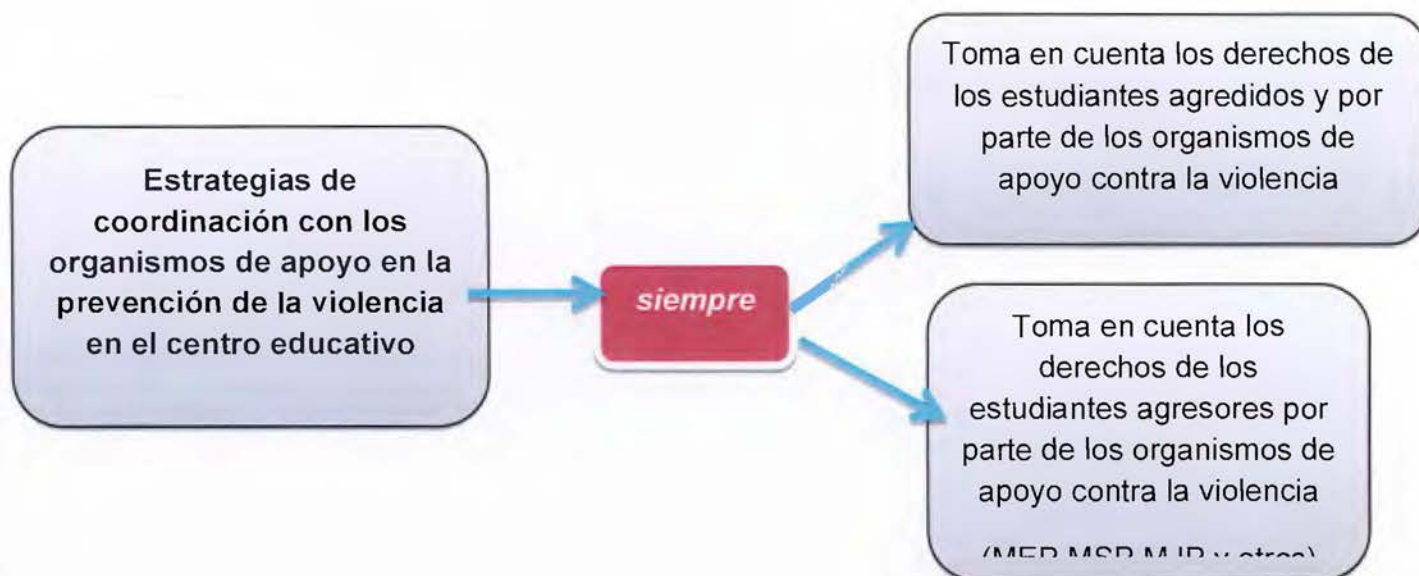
Estrategias de coordinación con los organismos de apoyo en la prevención de la violencia en el centro educativo

siempre

Toma en cuenta los derechos de los estudiantes agredidos y por parte de los organismos de apoyo contra la violencia

Toma en cuenta los derechos de los estudiantes agresores por parte de los organismos de apoyo contra la violencia

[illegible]